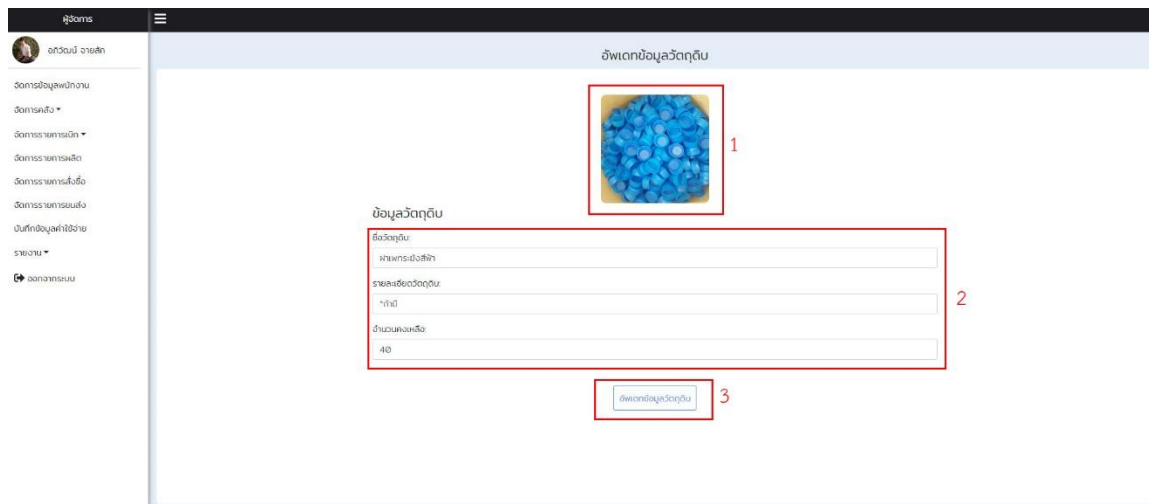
ผู้จัดการ

อภิวัฒน์ อายสัก

จัดการข้อมูลพนักงาน

จัดการคลัง ▾

จัดการรายการเบิก ▾

จัดการรายการผลิต

จัดการรายการสั่งซื้อ

จัดการรายการขนส่ง

บันทึกข้อมูลค่าใช้จ่าย

รายงาน ▾

ออกจากระบบ

อัพเดทข้อมูลวัตถุดิบ

1

ข้อมูลวัตถุดิบ

ชื่อวัตถุดิบ:

ฝาแกระป๋องสีฟ้า

รายละเอียดวัตถุดิบ:

*ถ้ามี

จำนวนคงเหลือ:

40

2

อัพเดทข้อมูลวัตถุดิบ

3